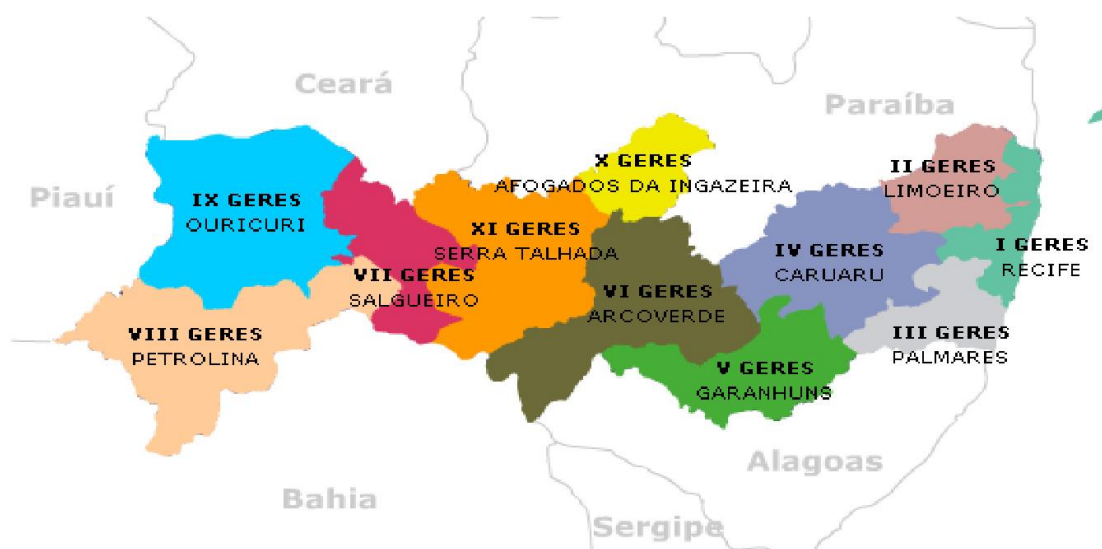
Ceará

Paraíba

Piauí

IX GERES
OURICURI

X GERES
AFOGADOS DA INGAZEIRA

II GERES
LIMOEIRO

XI GERES
SERRA TALHADA

IV GERES
CARUARU

I GERES
RECIFE

VII GERES
SALGUEIRO

VI GERES
ARCOVERDE

VIII GERES
PETROLINA

III GERES
PALMARES

V GERES
GARANHUNS

Alagoas

Bahia

Sergipe